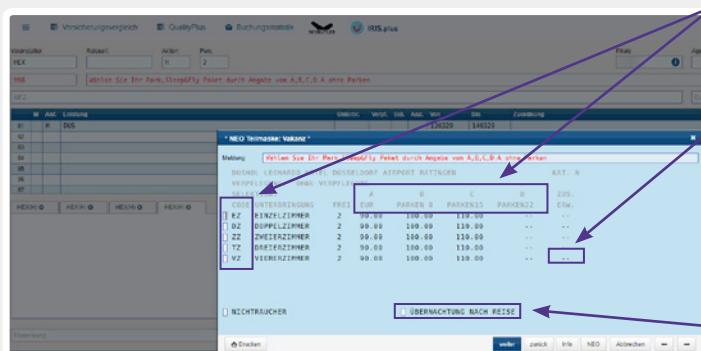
Versicherungsvergleich QualityPlus Buchungsstatistik IRIS.plus

Veranstalter HEX Reiseart Aktion H Pers. 2

Preis

998 Wählen Sie Ihr Park,Sleep&Fly Paket durch Angabe von A,B,C,D(A ohne Parken

M Anz. Leistung
01 H DUS
02
03
04
05
06
07

Unterkunft Verpfl. Std. Anz. Von Bis Zuordnung
130320 140320

HEXH0 HEXH0 HEXH0 HEXH0

* NEO Teilmaske: Vakanz *

Meldung Wählen Sie Ihr Park,Sleep&Fly Paket durch Angabe von A,B,C,D(A ohne Parken

DUSHOL LEONARDO HOTEL DÜSSELDORF AIRPORT RATINGEN KAT. N
VERPFLEGUNG: OHNE VERPFLEGUNG

| CODE | UNTERBRINGUNG | FREI | A EUR | B PARKEN 8 | C PARKEN15 | D PARKEN22 | ZUS. ENW. |
|---|---|---|---|---|---|---|---|
| EZ | EINZELZIMMER | 2 | 90.00 | 100.00 | 110.00 | | -- |
| DZ | DOPPELZIMMER | 2 | 90.00 | 100.00 | 110.00 | | -- |
| ZZ | ZWEIERZIMMER | 2 | 90.00 | 100.00 | 110.00 | | -- |
| TZ | DREIERZIMMER | 2 | 90.00 | 100.00 | 110.00 | | -- |
| VZ | VIERERZIMMER | 2 | 90.00 | 100.00 | 110.00 | | -- |

NICHTRAUCHER ÜBERNACHTUNG NACH REISE

Drucken weiter zurück Info NEO Abbrechen